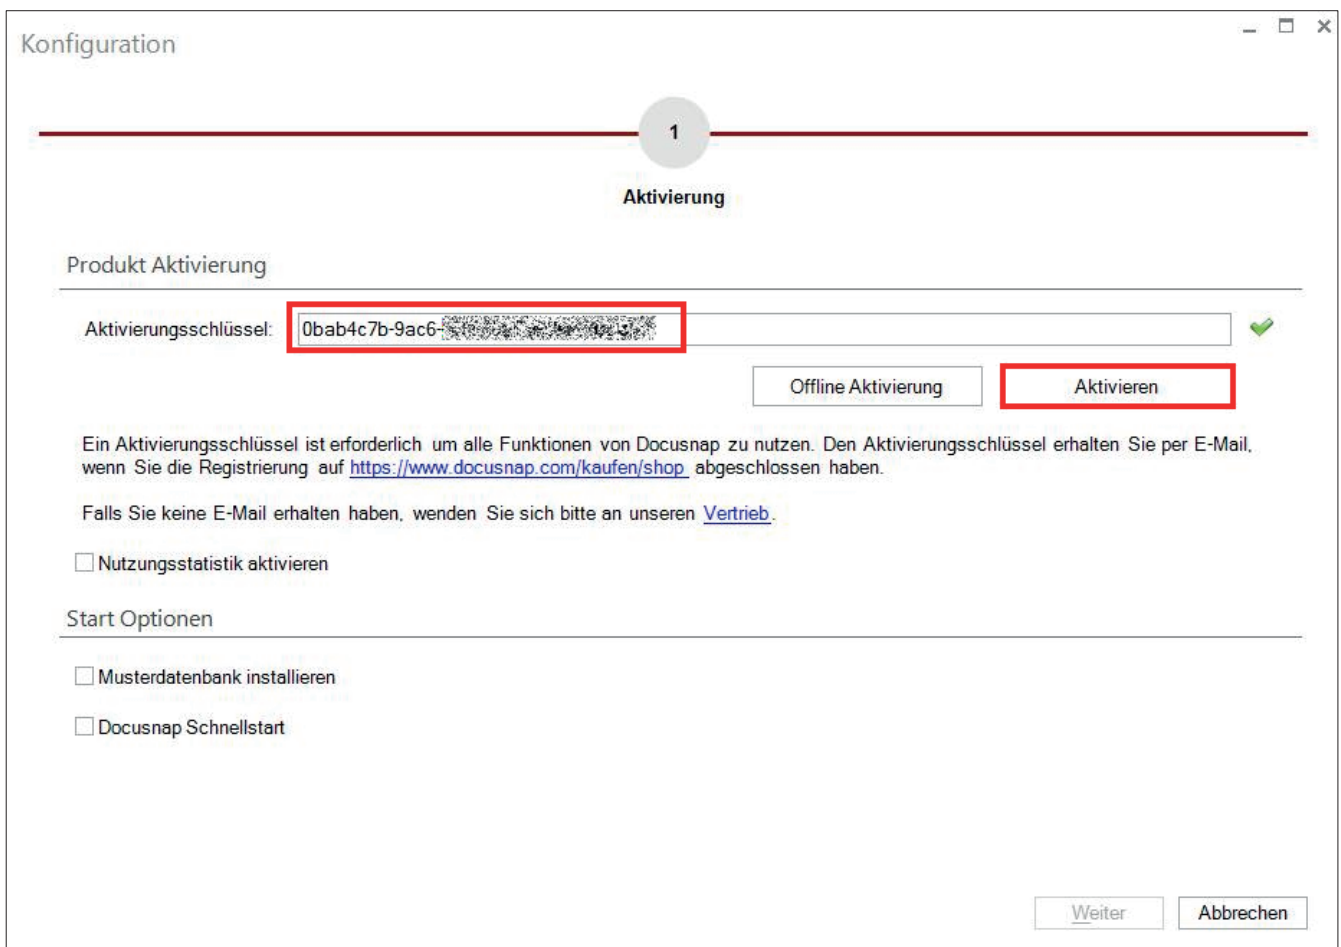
Konfiguration

1

Aktivierung

Produkt Aktivierung

Aktivierungsschlüssel: 0bab4c7b-9ac6-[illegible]

Offline Aktivierung

Aktivieren

Ein Aktivierungsschlüssel ist erforderlich um alle Funktionen von Docusnap zu nutzen. Den Aktivierungsschlüssel erhalten Sie per E-Mail, wenn Sie die Registrierung auf https://www.docusnap.com/kaufen/shop abgeschlossen haben.

Falls Sie keine E-Mail erhalten haben, wenden Sie sich bitte an unseren Vertrieb.

Nutzungsstatistik aktivieren

Start Optionen

Musterdatenbank installieren

Docusnap Schnellstart

Weiter

Abbrechen